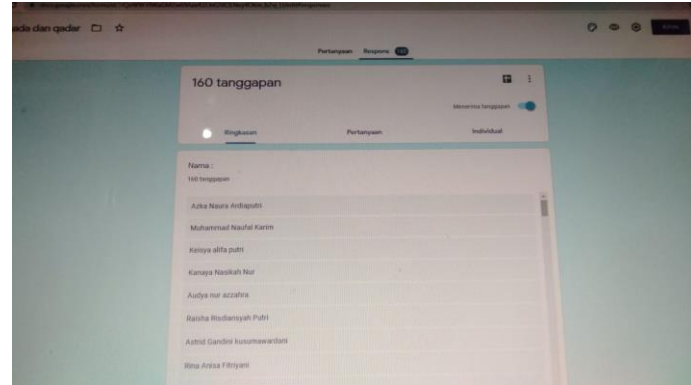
ada dan qadar

Pertanyaan Respons 160

160 tanggapan

Menerima tanggapan

Ringkasan Pertanyaan Individual

Nama :
160 tanggapan

Azka Naura Ardiaputri
Mohammad Naufal Karim
Keisya alifa putri
Kanaya Nasikah Nur
Audya nur azzahra
Raisha Rosdiansyah Putri
Astrid Gandini kusumawardani
Rina Anisa Fitriyani